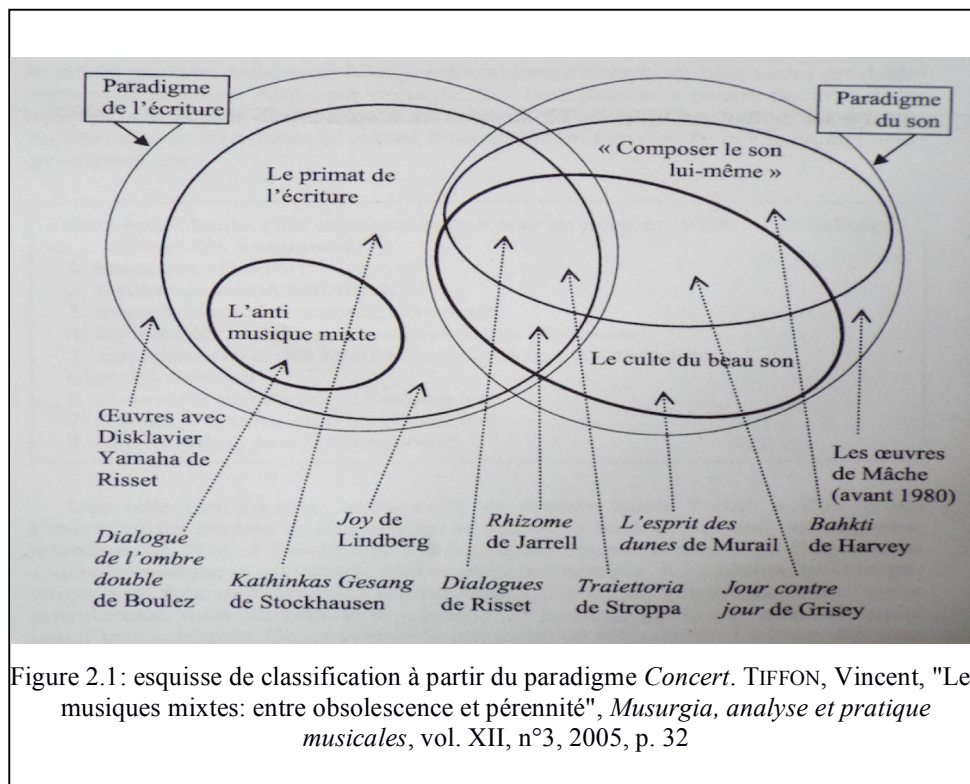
Paradigme de l'écriture

Paradigme du son

Le primat de l'écriture

« Composer le son lui-même »

L'anti musique mixte

Le culte du beau son

Œuvres avec Disklavier Yamaha de Risset

Dialogue de l'ombre double de Boulez

Kathinkas Gesang de Stockhausen

Joy de Lindberg

Dialogues de Risset

Rhizome de Jarrell

Traiettoria de Stroppa

L'esprit des dunes de Murail

Jour contre jour de Grisey

Bahkti de Harvey

Les œuvres de Mâche (avant 1980)

Figure 2.1: esquisse de classification à partir du paradigme *Concert*. TIFFON, Vincent, "Le musiques mixtes: entre obsolescence et pérennité", *Musurgia, analyse et pratique musicales*, vol. XII, n°3, 2005, p. 32